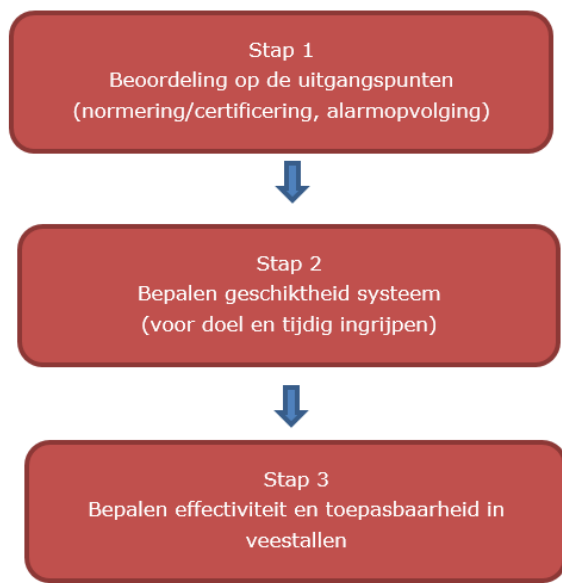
Stap 1
Beoordeling op de uitgangspunten
(normering/certificering, alarmopvolging)

Stap 2
Bepalen geschiktheid systeem
(voor doel en tijdig ingrijpen)

Stap 3
Bepalen effectiviteit en toepasbaarheid in veestallen